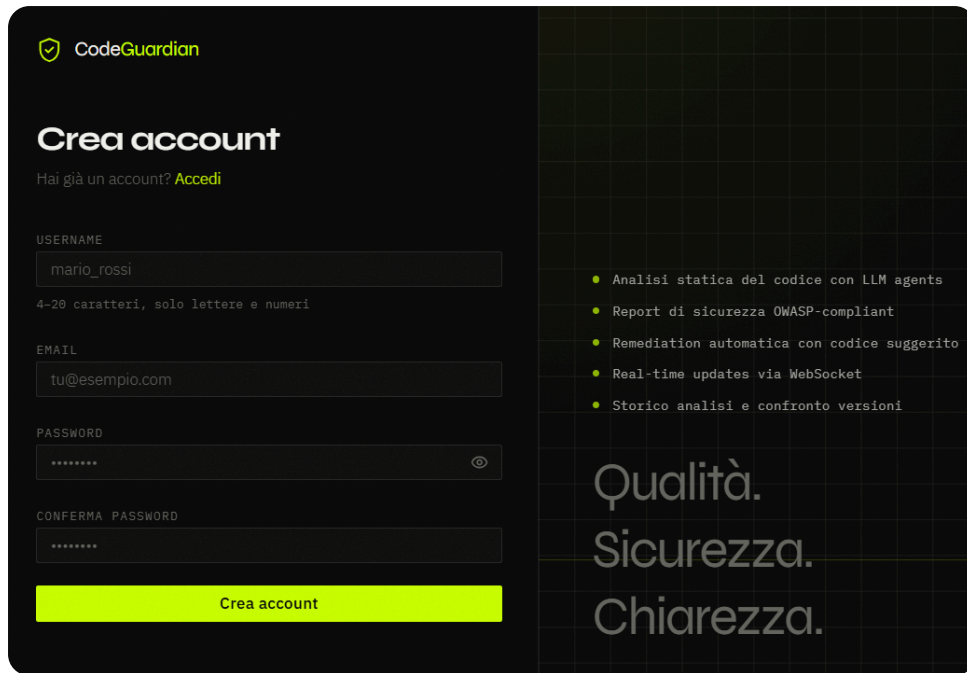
CodeGuardian

Crea account

Hai già un account? Accedi

USERNAME

mario_rossi

4-20 caratteri, solo lettere e numeri

EMAIL

tu@esempio.com

PASSWORD

••••••••

CONFERMA PASSWORD

••••••••

Crea account

- Analisi statica del codice con LLM agents
- Report di sicurezza OWASP-compliant
- Remediation automatica con codice suggerito
- Real-time updates via WebSocket
- Storico analisi e confronto versioni

Qualità.
Sicurezza.
Chiarezza.